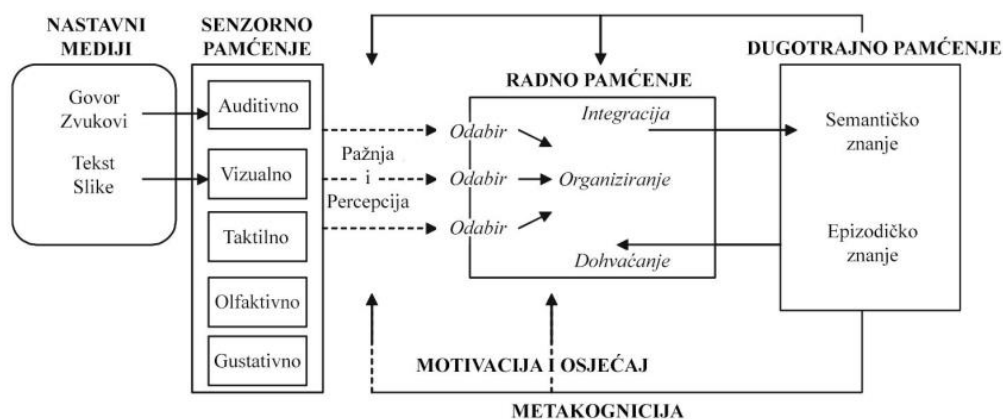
NASTAVNI MEDIJI

Govor
Zvukovi

Tekst
Slike

SENZORNO PAMĆENJE

Auditivno

Vizualno

Taktilno

Olfaktivno

Gustativno

Pažnja
i
Percepcija

RADNO PAMĆENJE

Odabir

Odabir

Odabir

Integracija

Organiziranje

Dohvaćanje

DUGOTRAJNO PAMĆENJE

Semantičko znanje

Epizodičko znanje

MOTIVACIJA I OSJEĆAJ

METAKOGNICIJA